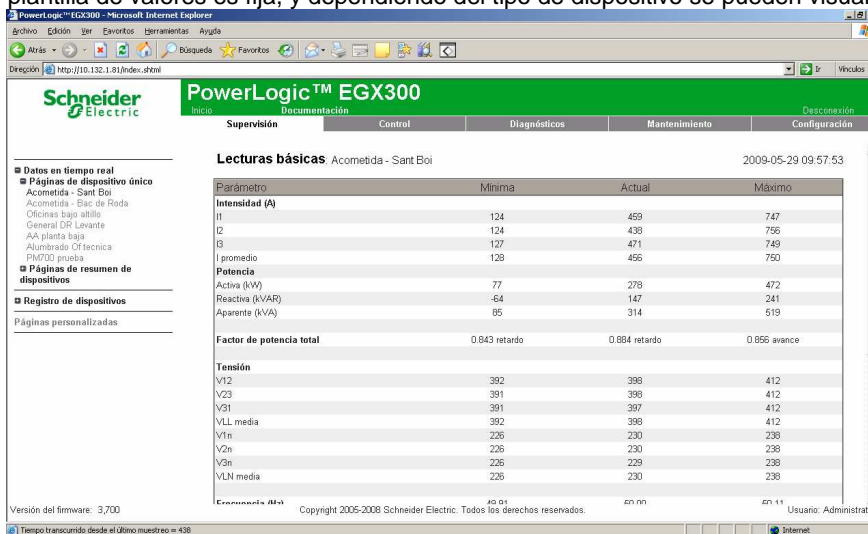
plantilla de valores es fija, y dependiendo del tipo de dispositivo se pueden visua

PowerLogic™ EGX300 - Microsoft Internet Explorer

Archivo Edición Ver Favoritos Herramientas Ayuda

Atrás Búsqueda Favoritos

Dirección http://10.132.1.81/index.shtml Ir Vínculos

Schneider Electric

PowerLogic™ EGX300

Inicio Documentación Desconexión

Supervisión Control Diagnósticos Mantenimiento Configuración

Datos en tiempo real
Páginas de dispositivo único
Acometida - Sant Boi
Acometida - Bac de Roda
Oficinas bajo altillo
General DR Levante
AA planta baja
Alumbrado Of tecnica
PM700 prueba
Páginas de resumen de dispositivos

Registro de dispositivos

Páginas personalizadas

Lecturas básicas: Acometida - Sant Boi 2009-05-29 09:57:53

| Parámetro | Mínima | Actual | Máximo |
|---|---|---|---|
| Intensidad (A) | | | |
| I1 | 124 | 459 | 747 |
| I2 | 124 | 438 | 756 |
| I3 | 127 | 471 | 749 |
| I promedio | 128 | 456 | 750 |
| Potencia | | | |
| Activa (kW) | 77 | 278 | 472 |
| Reactiva (kVAR) | -64 | 147 | 241 |
| Aparente (kVA) | 85 | 314 | 519 |
| Factor de potencia total | 0.843 retardo | 0.884 retardo | 0.856 avance |
| Tensión | | | |
| V12 | 392 | 398 | 412 |
| V23 | 391 | 398 | 412 |
| V31 | 391 | 397 | 412 |
| VLL media | 392 | 398 | 412 |
| V1n | 226 | 230 | 238 |
| V2n | 226 | 230 | 238 |
| V3n | 226 | 229 | 238 |
| VLN media | 226 | 230 | 238 |
| Frecuencia (Hz) | 49.91 | 50.00 | 50.11 |

Versión del firmware: 3,700 Copyright 2005-2008 Schneider Electric. Todos los derechos reservados. Usuario: Administrat

Tiempo transcurrido desde el último muestreo = 438 Internet